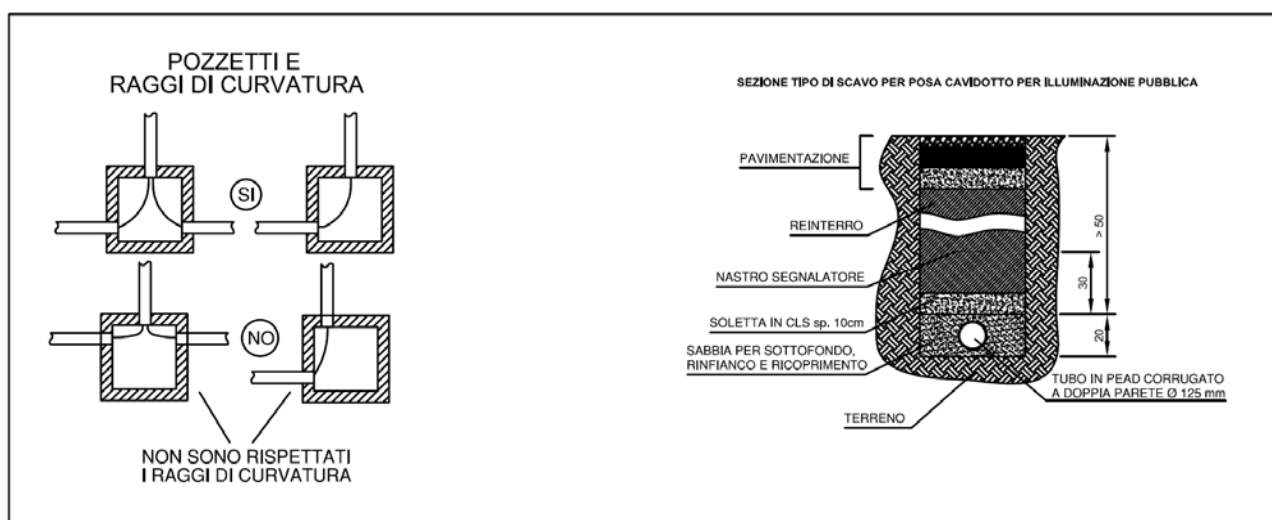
POZZETTI E
RAGGI DI CURVATURA

SI

NO

NON SONO RISPETTATI
I RAGGI DI CURVATURA

SEZIONE TIPO DI SCAVO PER POSA CAVIDOTTO PER ILLUMINAZIONE PUBBLICA

PAVIMENTAZIONE

REINTERRO

NASTRO SEGNALATORE

SOLETTA IN CLS sp. 10cm

SABBIA PER SOTTOFONDO,
RINFIANCO E RICOPRIMENTO

TERRENO

TUBO IN PEAD CORRUGATO
A DOPPIA PARETE Ø 125 mm

> 50

30

20